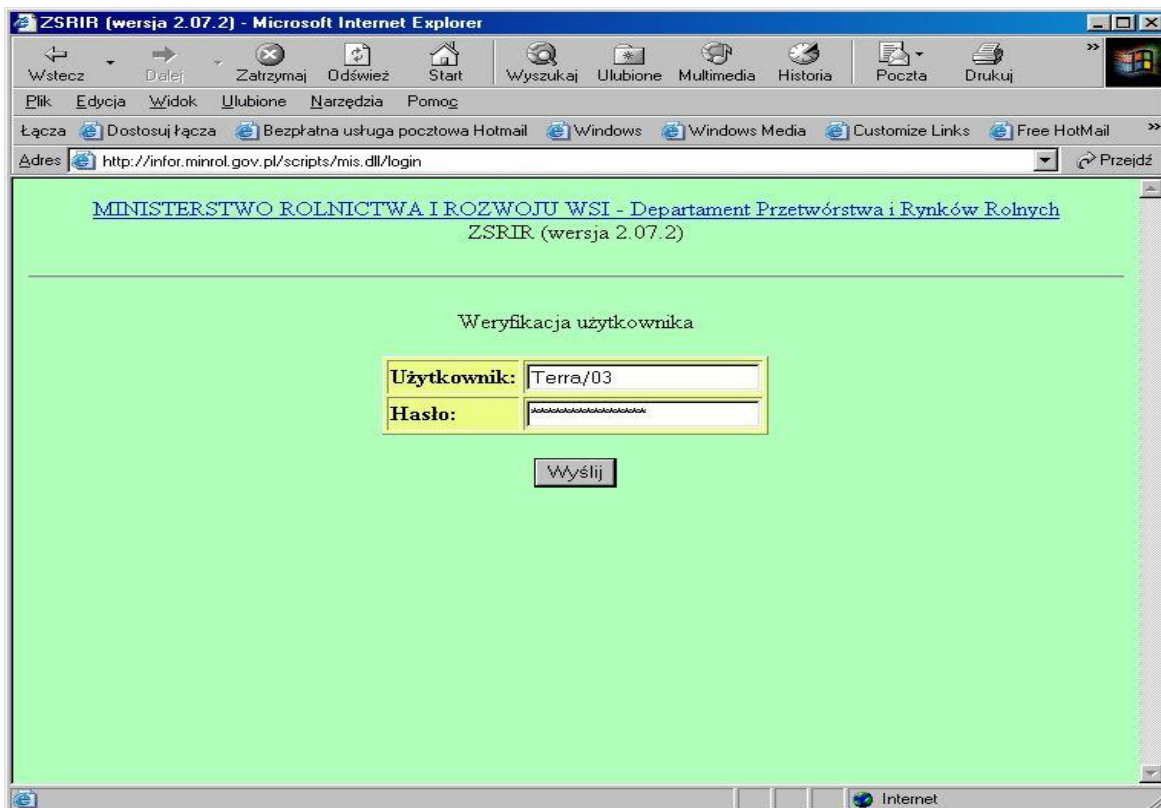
ZSRIR (wersja 2.07.2) - Microsoft Internet Explorer

Wstecz Dalej Zatrzymaj Odśwież Start Wyszukaj Ulubione Multimedia Historia Poczta Drukuj

Plik Edycja Widok Ulubione Narzędzia Pomoc

Łącza Dostosuj łącza Bezpłatna usługa pocztowa Hotmail Windows Windows Media Customize Links Free HotMail

Adres http://infor.minrol.gov.pl/scripts/mis.dll/login Przejdź

MINISTERSTWO ROLNICTWA I ROZWOJU WSI - Departament Przetwórstwa i Rynków Rolnych
ZSRIR (wersja 2.07.2)

Weryfikacja użytkownika

| Użytkownik: | Terra/03 |
|---|---|
| Hasło: | \*\*\*\*\*\*\*\*\*\*\*\*\*\*\*\* |

Wyślij

Internet